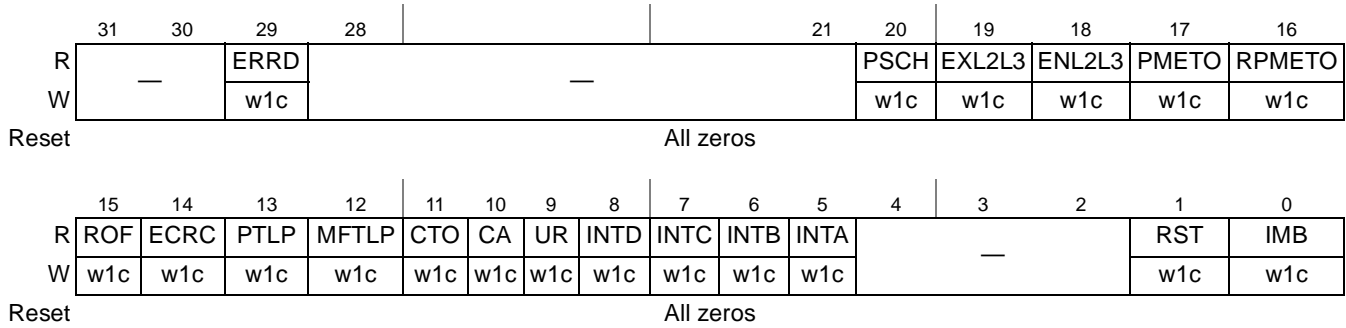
| | 31 | 30 | 29 | 28 | | 21 | 20 | 19 | 18 | 17 | 16 |
|---|---|---|---|---|---|---|---|---|---|---|---|
| R | — | | ERRD | — | | | PSCH | EXL2L3 | ENL2L3 | PMETO | RPMETO |
| W | | | w1c | | | | w1c | w1c | w1c | w1c | w1c |

Reset All zeros

| | 15 | 14 | 13 | 12 | 11 | 10 | 9 | 8 | 7 | 6 | 5 | 4 | 3 | 2 | 1 | 0 |
|---|---|---|---|---|---|---|---|---|---|---|---|---|---|---|---|---|
| R | ROF | ECRC | PTLP | MFTLP | CTO | CA | UR | INTD | INTC | INTB | INTA | — | | | RST | IMB |
| W | w1c | w1c | w1c | w1c | w1c | w1c | w1c | w1c | w1c | w1c | w1c | | | | w1c | w1c |

Reset All zeros